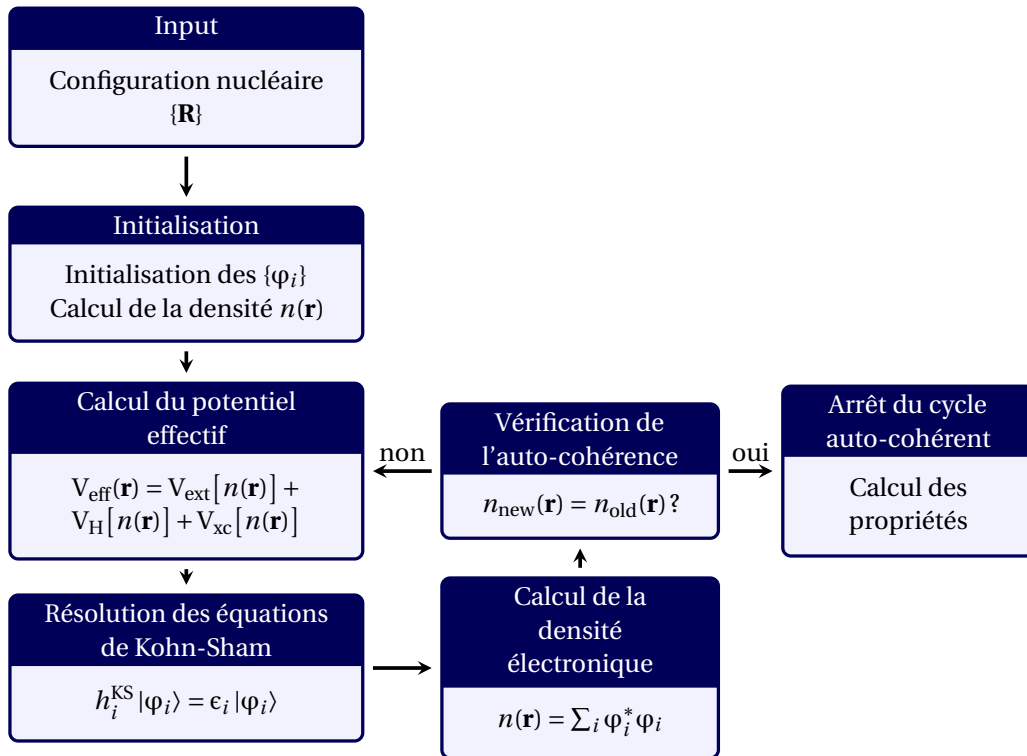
Input

Configuration nucléaire $\{\mathbf{R}\}$

Initialisation

Initialisation des $\{\varphi_i\}$
Calcul de la densité $n(\mathbf{r})$

Calcul du potentiel effectif

$V_{eff}(\mathbf{r}) = V_{ext}\left[n(\mathbf{r})\right] + V_H\left[n(\mathbf{r})\right] + V_{xc}\left[n(\mathbf{r})\right]$

non

Vérification de l'auto-cohérence

$n_{new}(\mathbf{r}) = n_{old}(\mathbf{r})$ ?

oui

Arrêt du cycle auto-cohérent

Calcul des propriétés

Résolution des équations de Kohn-Sham

$h_i^{KS}|\varphi_i\rangle = \epsilon_i|\varphi_i\rangle$

Calcul de la densité électronique

$n(\mathbf{r}) = \sum_i \varphi_i^* \varphi_i$